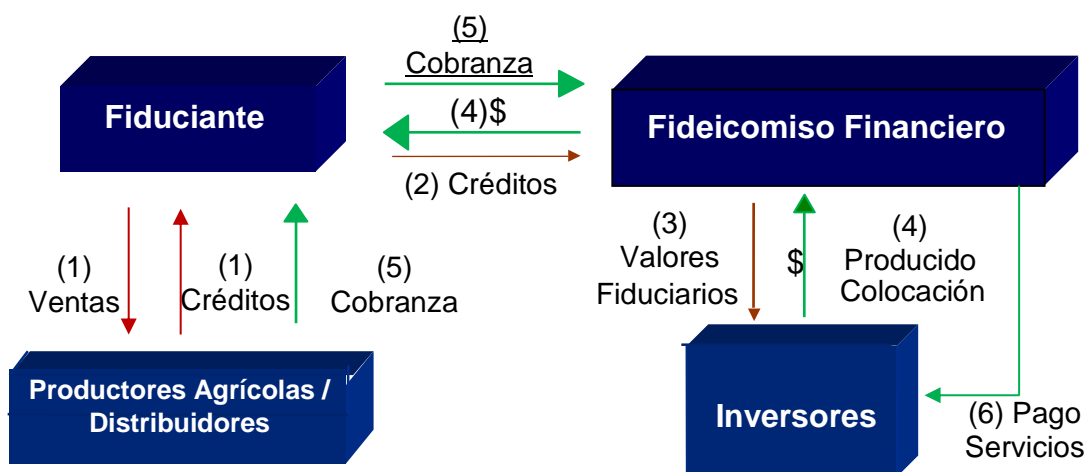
Fiduciante

(5)
Cobranza

(4)$

(2) Créditos

Fideicomiso Financiero

(1)
Ventas

(1)
Créditos

(5)
Cobranza

(3)
Valores
Fiduciarios

$

(4)
Producido
Colocación

Productores Agrícolas / Distribuidores

Inversores

(6) Pago
Servicios